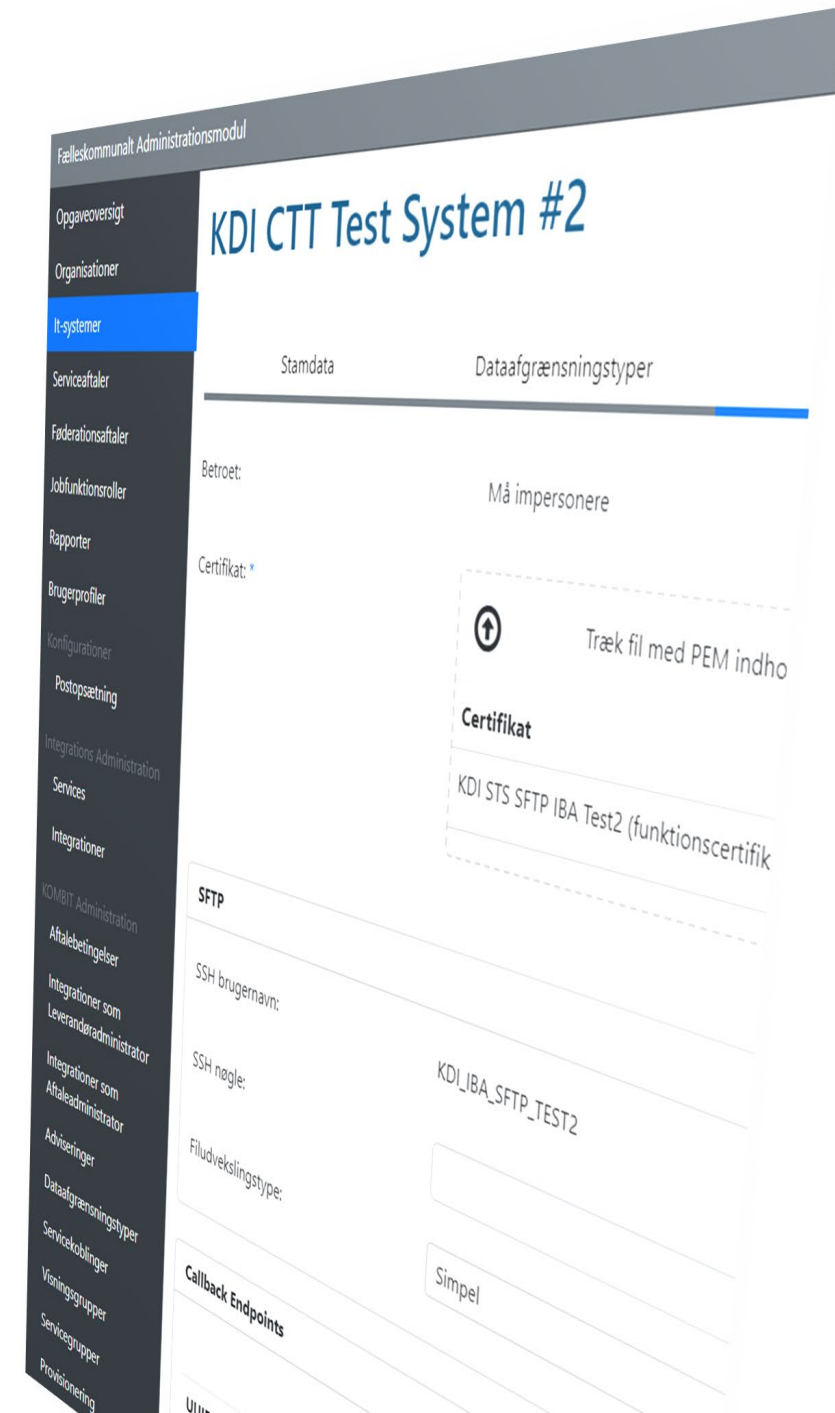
Fælleskommunalt Administrationsmodul

Opgaveoversigt
Organisationer
It-systemer
Serviceaftaler
Føderationsaftaler
Jobfunktionsroller
Rapporter
Brugerprofiler
Konfigurationer
Postopsætning
Integrations Administration
Services
Integrationer
KOMBIT Administration
Aftalebetingelser
Integrationer som Leverandøradministrator
Integrationer som Aftaleadministrator
Adviseringer
Dataafgrænsningstyper
Servicekoblinger
Visningsgrupper
Servicegrupper
Provisionering

KDI CTT Test System #2

Stamdata
Dataafgrænsningstyper

Betroet:
Må impersonere

Certifikat: *
Træk fil med PEM indho
Certifikat
KDI STS SFTP IBA Test2 (funktionscertifik

SFTP
SSH brugernavn:
SSH nøgle:
KDI_IBA_SFTP_TEST2
Filudvekslingstype:
Simpel

Callback Endpoints
UU